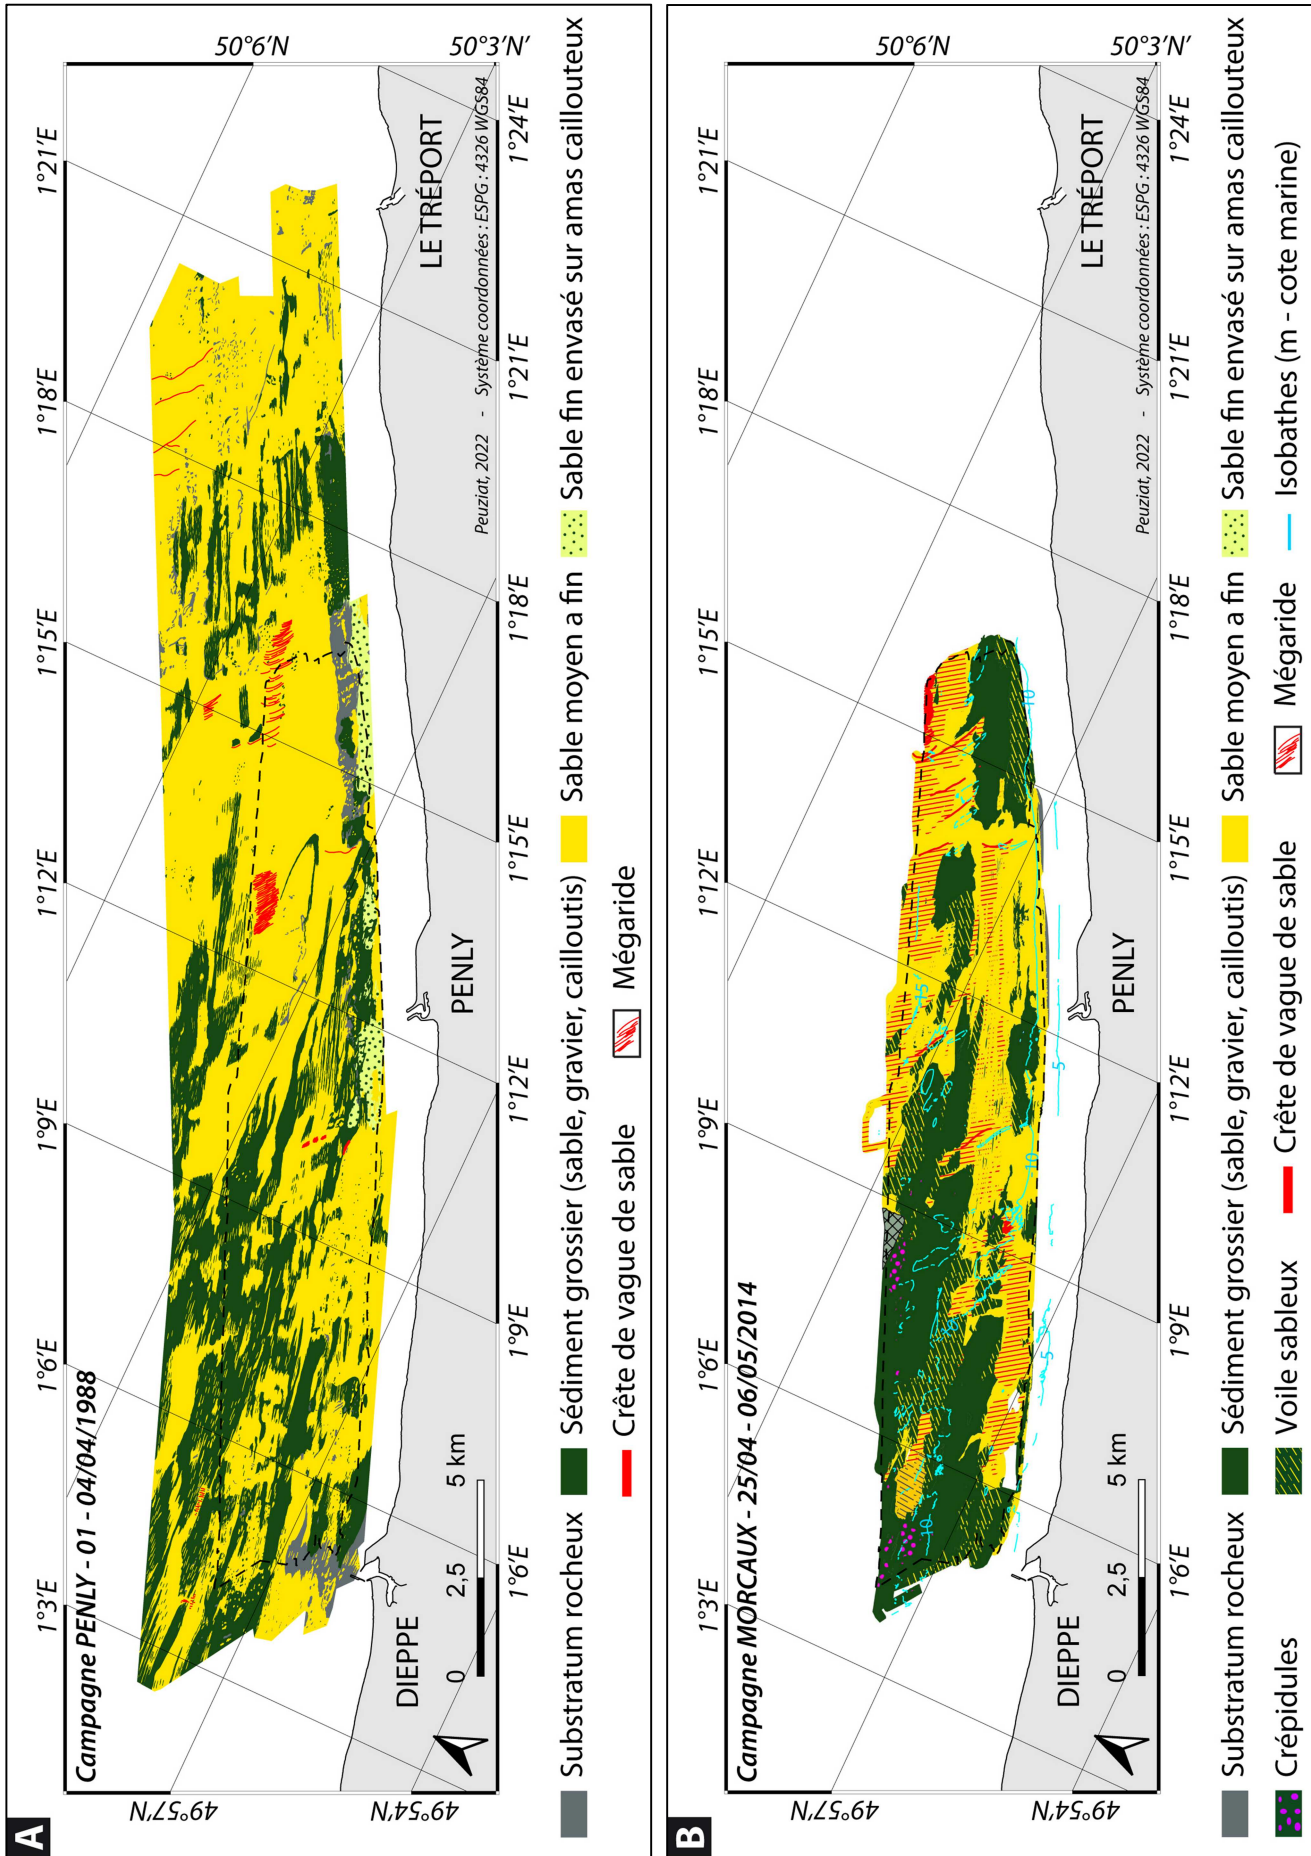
A

Campagne PENLY - 01 - 04/04/1988

50°6′N
50°3′N′
49°57′N
49°54′N

1°3′E
1°6′E
1°9′E
1°12′E
1°15′E
1°18′E
1°21′E

1°6′E
1°9′E
1°12′E
1°15′E
1°18′E
1°21′E
1°24′E

DIEPPE
PENLY
LE TRÉPORT

0 2,5 5 km

Peuziat, 2022 - Système coordonnées : ESPG : 4326 WGS84

Substratum rocheux
Sédiment grossier (sable, gravier, cailloutis)
Sable moyen a fin
Sable fin envasé sur amas caillouteux
Crête de vague de sable
Mégaride

B

Campagne MORCAUX - 25/04 - 06/05/2014

50°6′N
50°3′N′
49°57′N
49°54′N

1°3′E
1°6′E
1°9′E
1°12′E
1°15′E
1°18′E
1°21′E

1°6′E
1°9′E
1°12′E
1°15′E
1°18′E
1°21′E
1°24′E

DIEPPE
PENLY
LE TRÉPORT

0 2,5 5 km

10
5
10
5
10
5

Peuziat, 2022 - Système coordonnées : ESPG : 4326 WGS84

Substratum rocheux
Sédiment grossier (sable, gravier, cailloutis)
Sable moyen a fin
Sable fin envasé sur amas caillouteux
Crépidules
Voile sableux
Crête de vague de sable
Mégaride
Isobathes (m - cote marine)